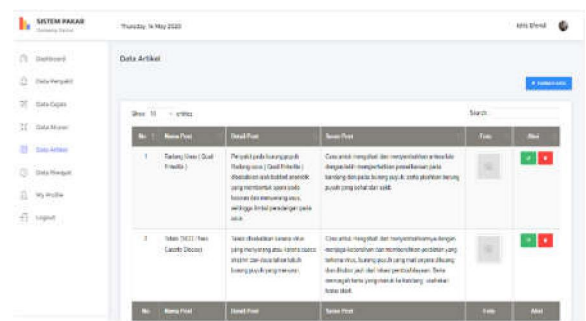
SISTEM PAKAR
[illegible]

Thursday, 14 May 2020

Aldi Efendi

Dashboard

Data Penyakit

Data Gejala

Data Aturan

Data Artikel

Data Riwayat

My Profile

Logout

Data Artikel

+ Tambah data

Show 10 entries

Search:

| No | Nama Post | Detail Post | Saran Post | Foto | Aksi |
|---|---|---|---|---|---|
| 1 | Tetelo Ilusi ( Quail Frinette ) | Penyakit pada burung puyuh Tetelo virus ( Quail Frinette ) disebabkan oleh bakteri anorobik yang membentuk spora pada lapisan dan menyerang usus, sehingga timbul perdarahan pada usus. | Cara untuk mengobati dan menyembuhkan antara lain dengan lebih memperhatikan pemeliharaan pada kandang dan pada burung agar zeta pakaian burung puyuh yang sehat dan sakit. | | |
| 2 | Tetelo (NCD / New Castle Disease) | Tetelo disebabkan karena virus yang menyerang alat kotoran saluran dan usus tahan tubuh burung puyuh yang menular. | Cara untuk mengobati dan menyembuhkannya dengan menjaga kebersihan dan memberikan vaksin yang terhadap virus, burung puyuh yang mati segera dibuang dan dikubur jauh dari lokasi peternakan. Serta memisahkan burung yang masuk ke kandang, usahakan bebas steril. | | |
| No | Nama Post | Detail Post | Saran Post | Foto | Aksi |